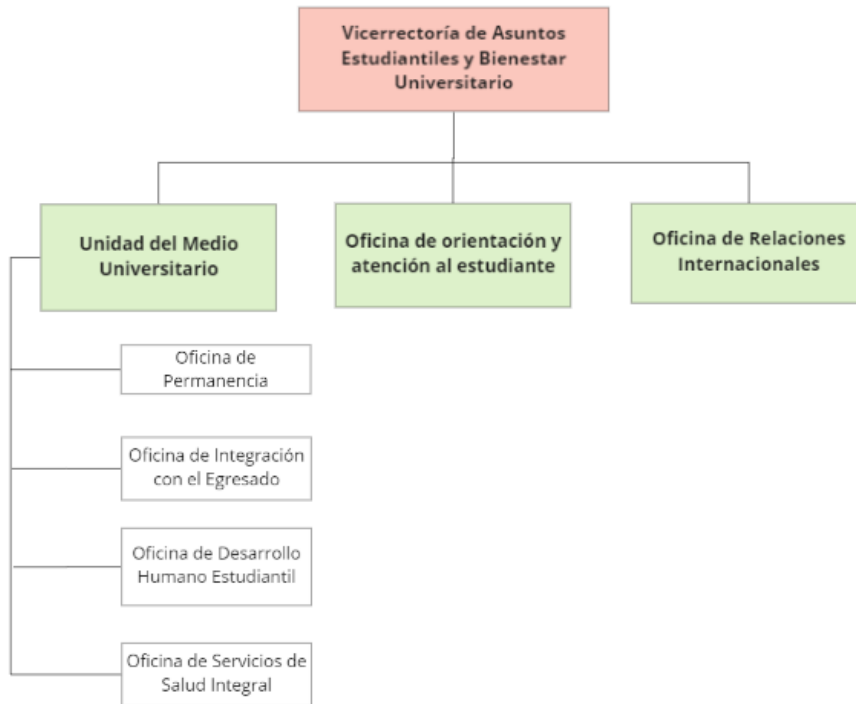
Vicerrectoría de Asuntos Estudiantiles y Bienestar Universitario

Unidad del Medio Universitario

Oficina de orientación y atención al estudiante

Oficina de Relaciones Internacionales

Oficina de Permanencia

Oficina de Integración con el Egresado

Oficina de Desarrollo Humano Estudiantil

Oficina de Servicios de Salud Integral